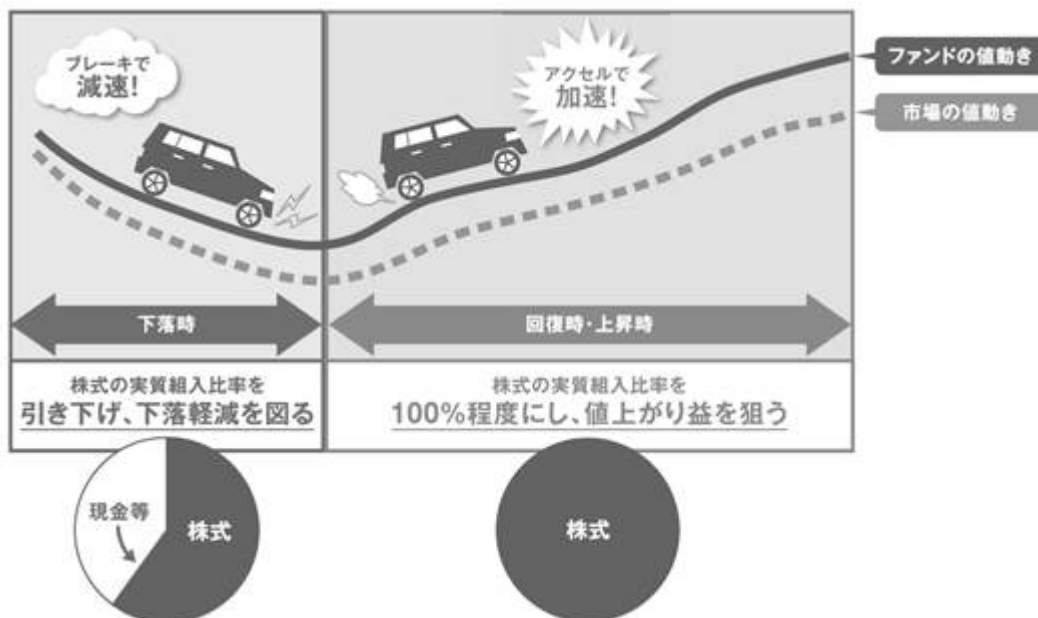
ブレーキで
減速!

アクセルで
加速!

ファンドの値動き

市場の値動き

下落時

回復時・上昇時

株式の実質組入比率を
引き下げ、下落軽減を図る

株式の実質組入比率を
100%程度にし、値上がり益を狙う

現金等

株式

株式